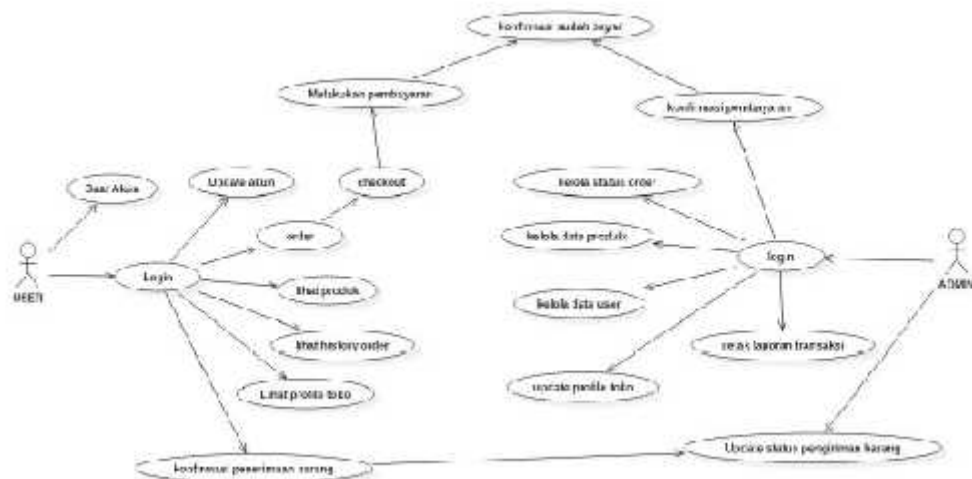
Konfirmasi sudah bayar

Melakukan pembayaran

Konfirmasi pembayaran

Daar Akun

Update akun

checkout

order

Kelola status order

Kelola data produk

USER

Login

lihat produk

Login

ADMIN

Kelola data user

lihat history order

cetak laporan transaksi

Lihat profile toko

update profile toko

Update status pengiriman barang

Konfirmasi penerimaan barang